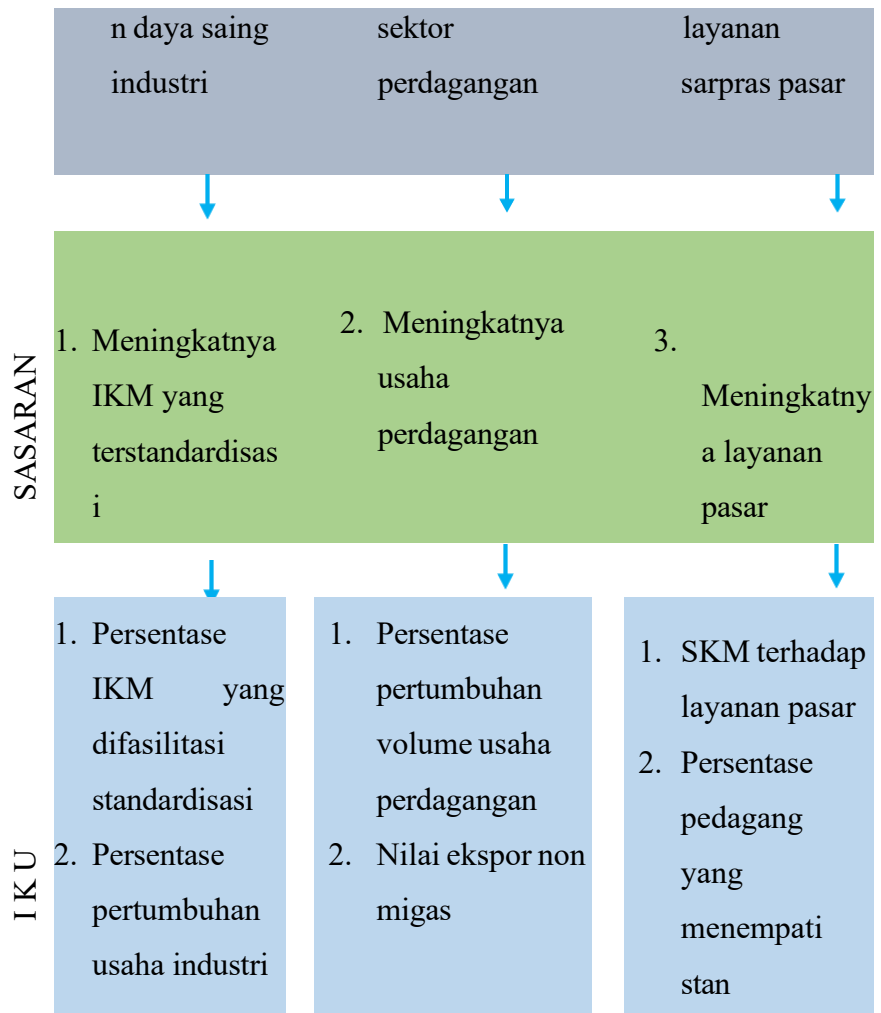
n daya saing industri

sektor perdagangan

layanan sarpras pasar

SASARAN

1. Meningkatnya IKM yang terstandardisasi

2. Meningkatnya usaha perdagangan

3. Meningkatnya layanan pasar

I K U

1. Persentase IKM yang difasilitasi standardisasi
2. Persentase pertumbuhan usaha industri

1. Persentase pertumbuhan volume usaha perdagangan
2. Nilai ekspor non migas

1. SKM terhadap layanan pasar
2. Persentase pedagang yang menempati stan